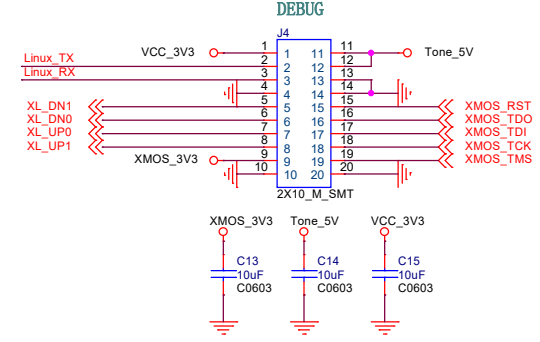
DEBUG

J4

VCC_3V3
Linux_TX
Linux_RX
XL_DN1
XL_DN0
XL_UP0
XL_UP1
XMOS_3V3

1 1 11 11
2 2 12 12
3 3 13 13
4 4 14 14
5 5 15 15
6 6 16 16
7 7 17 17
8 8 18 18
9 9 19 19
10 10 20 20

2X10_M_SMT

Tone_5V
XMOS_RST
XMOS_TDO
XMOS_TDI
XMOS_TCK
XMOS_TMS

XMOS_3V3
C13
10uF
C0603

Tone_5V
C14
10uF
C0603

VCC_3V3
C15
10uF
C0603